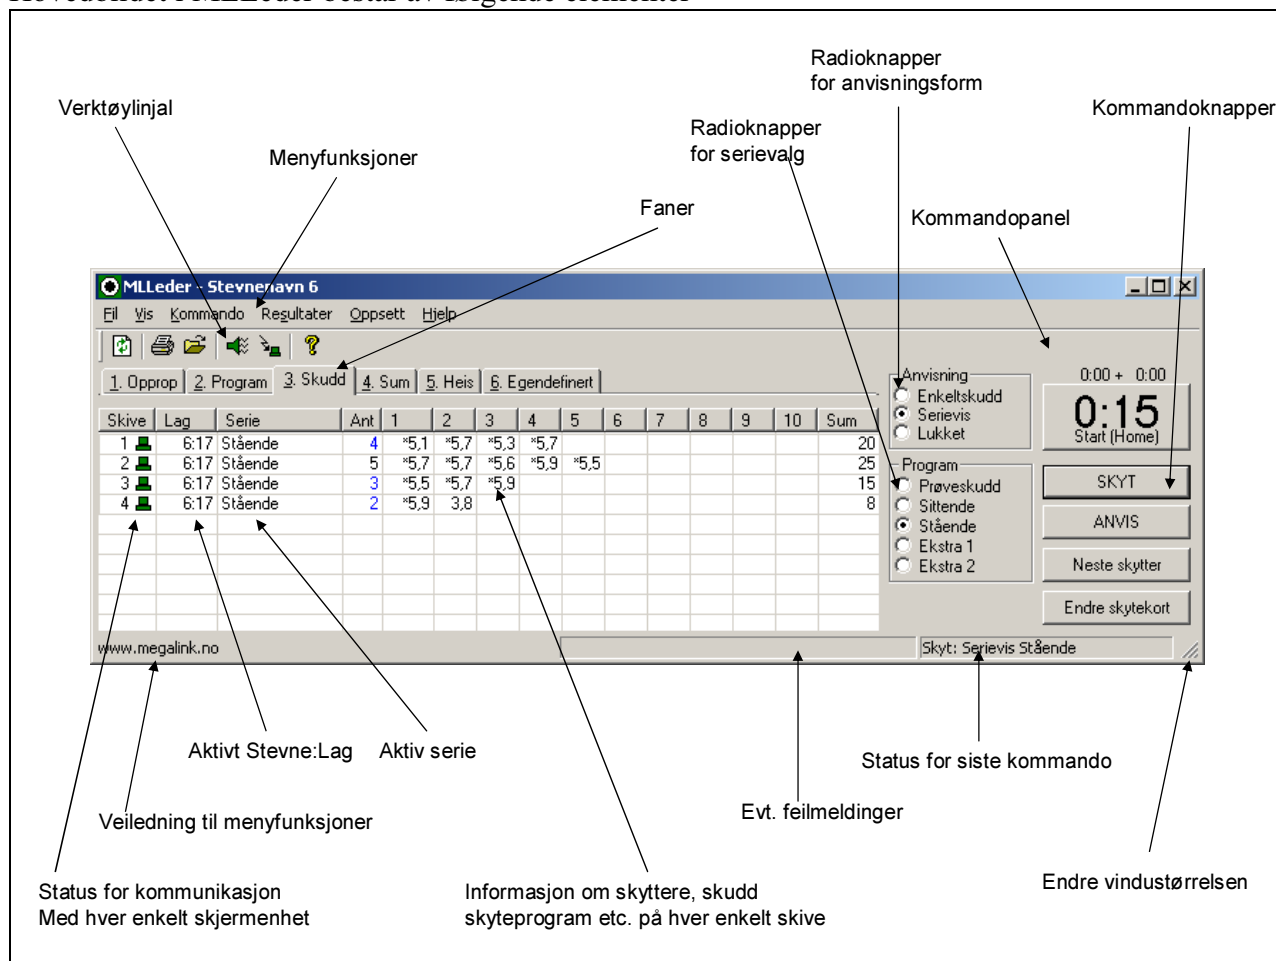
Radioknapper for anvisningsform

Verktøylinjal

Kommandoknapper

Radioknapper for serievalg

Menyfunksjoner

Faner

Kommandopanel

MLLeder - Stevnenavn 6

Fil Vis Kommando Resultater Oppsett Hjelp

1. Opprop 2. Program 3. Skudd 4. Sum 5. Heis 6. Egendefinert

| Skive | Lag | Serie | Ant | 1 | 2 | 3 | 4 | 5 | 6 | 7 | 8 | 9 | 10 | Sum |
|---|---|---|---|---|---|---|---|---|---|---|---|---|---|---|
| 1 | 6:17 | Stående | 4 | *5,1 | *5,7 | *5,3 | *5,7 | | | | | | | 20 |
| 2 | 6:17 | Stående | 5 | *5,7 | *5,7 | *5,6 | *5,9 | *5,5 | | | | | | 25 |
| 3 | 6:17 | Stående | 3 | *5,5 | *5,7 | *5,9 | | | | | | | | 15 |
| 4 | 6:17 | Stående | 2 | *5,9 | 3,8 | | | | | | | | | 8 |

Anvisning
Enkeltskudd
Serievis
Lukket

Program
Prøveskudd
Sittende
Stående
Ekstra 1
Ekstra 2

0:00 + 0:00
0:15
Start (Home)

SKYT
ANVIS
Neste skytter
Endre skytekort

www.megalink.no

Skyt: Serievis Stående

Aktivt Stevne:Lag

Aktiv serie

Status for siste kommando

Veiledning til menyfunksjoner

Evt. feilmeldinger

Status for kommunikasjon
Med hver enkelt skjermenhet

Informasjon om skyttere, skudd skyteprogram etc. på hver enkelt skive

Endre vindustørrelsen